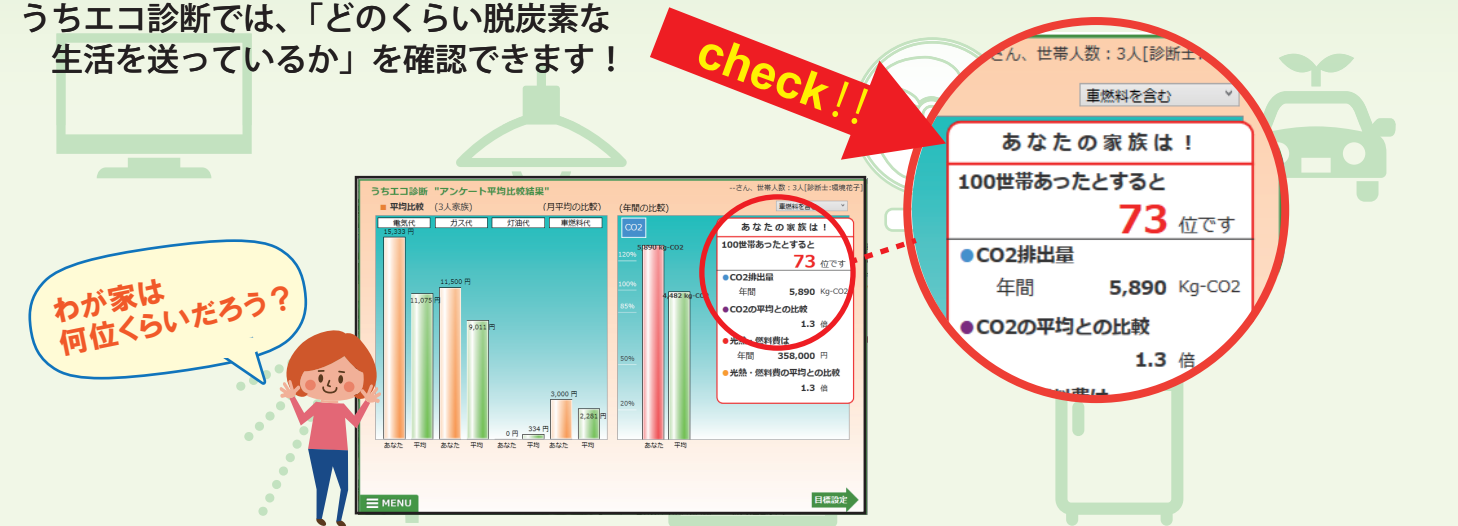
うちエコ診断では、「どのくらい脱炭素な生活を送っているか」を確認できます！

check!!

わが家は何位くらいだろう？

うちエコ診断 "アンケート平均比較結果"

--さん、世帯人数：3人[診断士：環境花子]

平均比較 (3人家族) (月平均の比較)

電気代 ガス代 灯油代 車燃料代

15,333 円
11,075 円
11,500 円
9,011 円
0 円
334 円
3,000 円
2,261 円

あなた 平均 あなた 平均 あなた 平均 あなた 平均

(年間の比較)

CO2

120%
100%
85%
50%
20%

5,890 Kg-CO2
4,482 Kg-CO2

あなた 平均

車燃料を含む

あなたの家族は！

100世帯あったとすると

73 位です

CO2排出量

年間 5,890 Kg-CO2

CO2の平均との比較

1.3 倍

光熱・燃料費は

年間 358,000 円

光熱・燃料費の平均との比較

1.3 倍

MENU

目標設定

さん、世帯人数：3人[診断士

車燃料を含む

あなたの家族は！

100世帯あったとすると

73 位です

CO2排出量

年間 5,890 Kg-CO2

CO2の平均との比較

1.3 倍